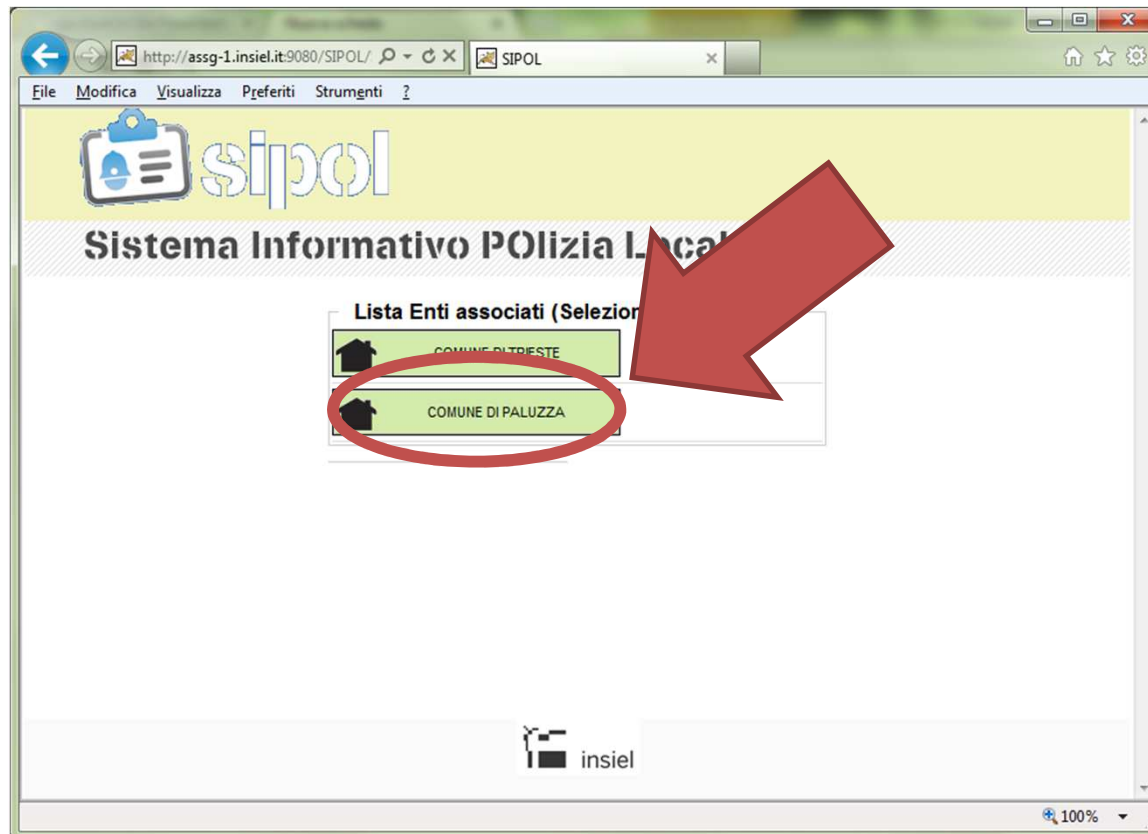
http://assg-1.insiel.it:9080/SIPOL/

SIPOL

File Modifica Visualizza Preferiti Strumenti ?

sipol

Sistema Informativo POlizia Loca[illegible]

Lista Enti associati (Selezion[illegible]

COMUNE DI TRIESTE

COMUNE DI PALUZZA

insiel

100%